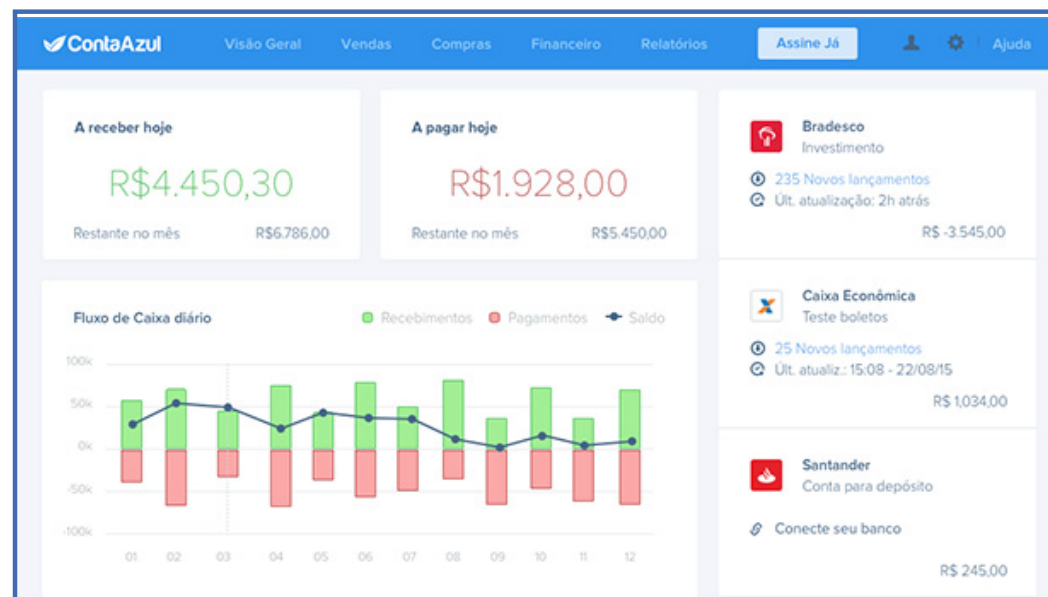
ContaAzul Visão Geral Vendas Compras Financeiro Relatórios Assine Já Ajuda

A receber hoje
R$4.450,30
Restante no mês R$6.786,00

A pagar hoje
R$1.928,00
Restante no mês R$5.450,00

Bradesco
Investimento
235 Novos lançamentos
Últ. atualização: 2h atrás
R$ -3.545,00

Fluxo de Caixa diário
Recebimentos Pagamentos Saldo

100k
50k
0k
-50k
-100k

01 02 03 04 05 06 07 08 09 10 11 12

Caixa Econômica
Teste boletos
25 Novos lançamentos
Últ. atualiz.: 15:08 - 22/08/15
R$ 1.034,00

Santander
Conta para depósito
Conecte seu banco
R$ 245,00